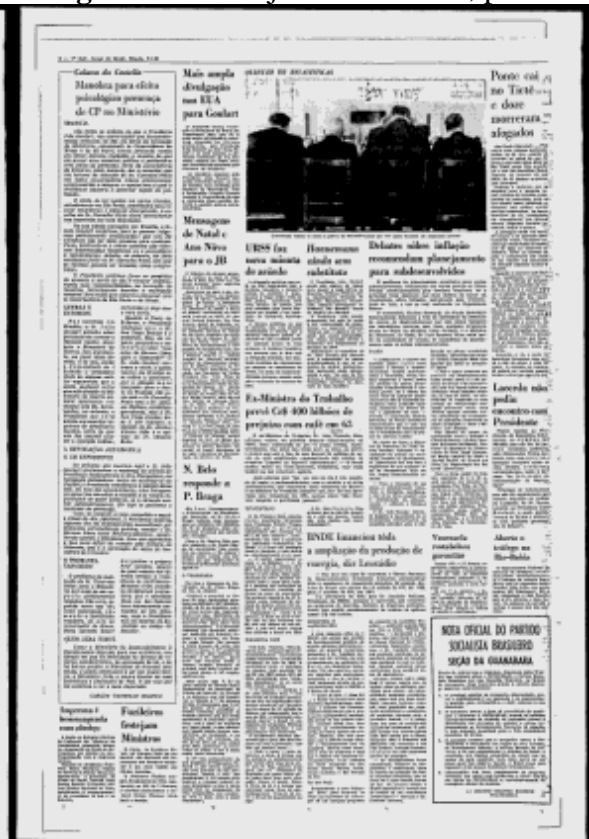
Coluna do Castello

Manobra para efeito psicológico preocupa de CP no Ministério

Mais ampla divulgação nos EUA para Goulart

Mensagem de Natal e Ano Nôvo para o JB

URSS faz nova minuta do acôrdo

Homenagem ainda sem substituto

Debates sôbre inflação recomendam planejamento para subdesenvolvidos

Ponte cai no Tietê e doze morreram afogados

Ex-Ministro do Trabalho prevê Cr$ 400 bilhões de prejuízo com rolt em 63

Lacerda não podia encontrar com Presidente

N. Brito responde a P. Braga

BNDE financia tôda a ampliação da produção de energia, diz Leocádio

Venezuela reaatelos garantias

Aborto e tráfico na Bahia

Fuzileiros festejam Ministros

NOTA OFICIAL DO PARTIDO SOCIALISTA BRASILEIRO SEÇÃO DA GUANABARA

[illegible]